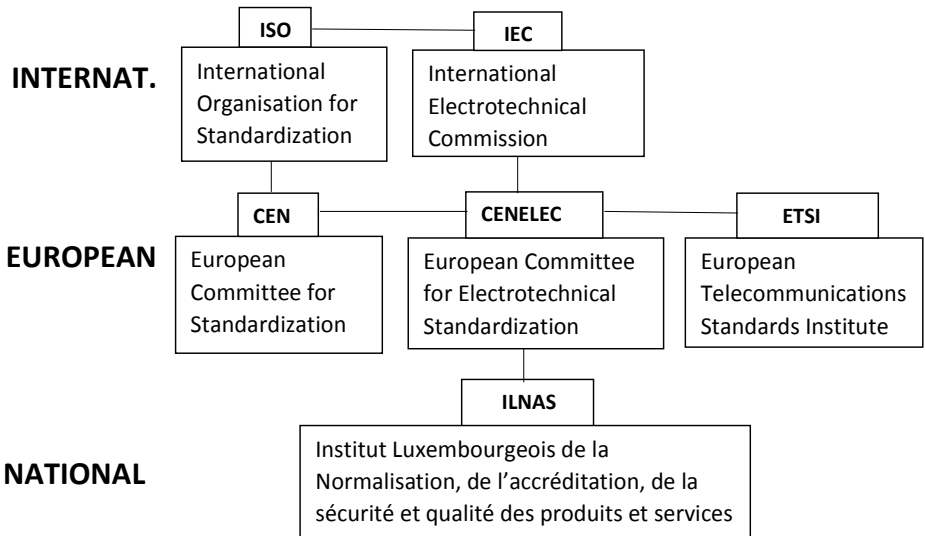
INTERNAT.

ISO

International Organisation for Standardization

IEC

International Electrotechnical Commission

EUROPEAN

CEN

European Committee for Standardization

CENELEC

European Committee for Electrotechnical Standardization

ETSI

European Telecommunications Standards Institute

NATIONAL

ILNAS

Institut Luxembourgeois de la Normalisation, de l'accréditation, de la sécurité et qualité des produits et services